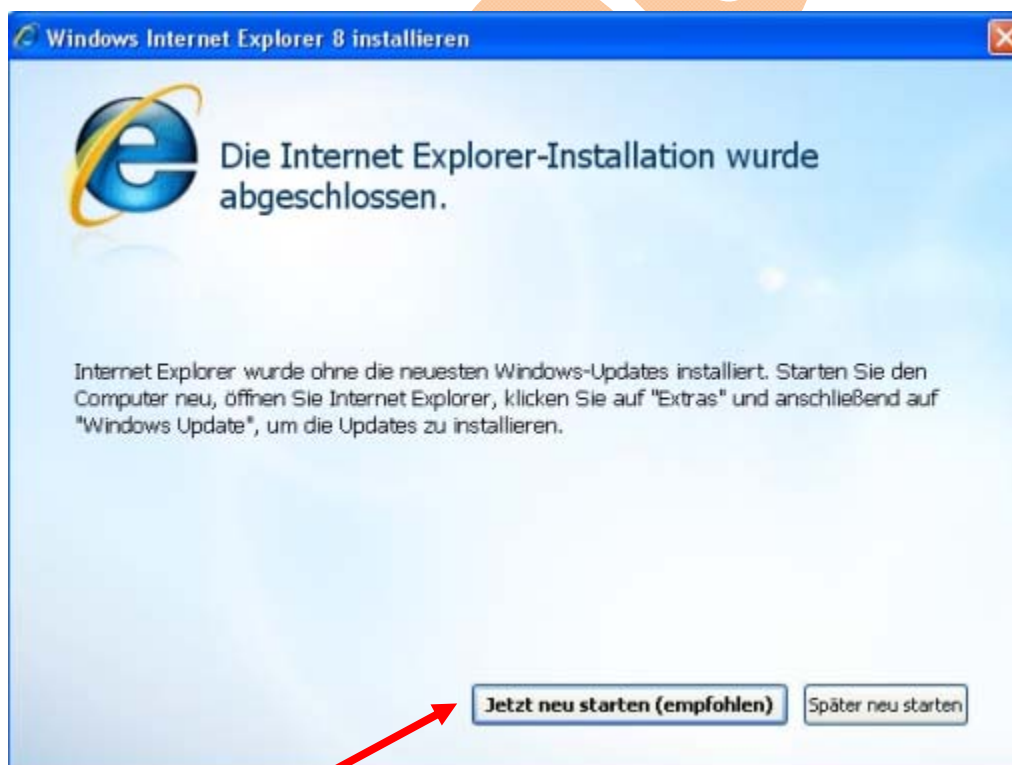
Windows Internet Explorer 8 installieren

Die Internet Explorer-Installation wurde abgeschlossen.

Internet Explorer wurde ohne die neuesten Windows-Updates installiert. Starten Sie den Computer neu, öffnen Sie Internet Explorer, klicken Sie auf "Extras" und anschließend auf "Windows Update", um die Updates zu installieren.

Jetzt neu starten (empfohlen)

Später neu starten